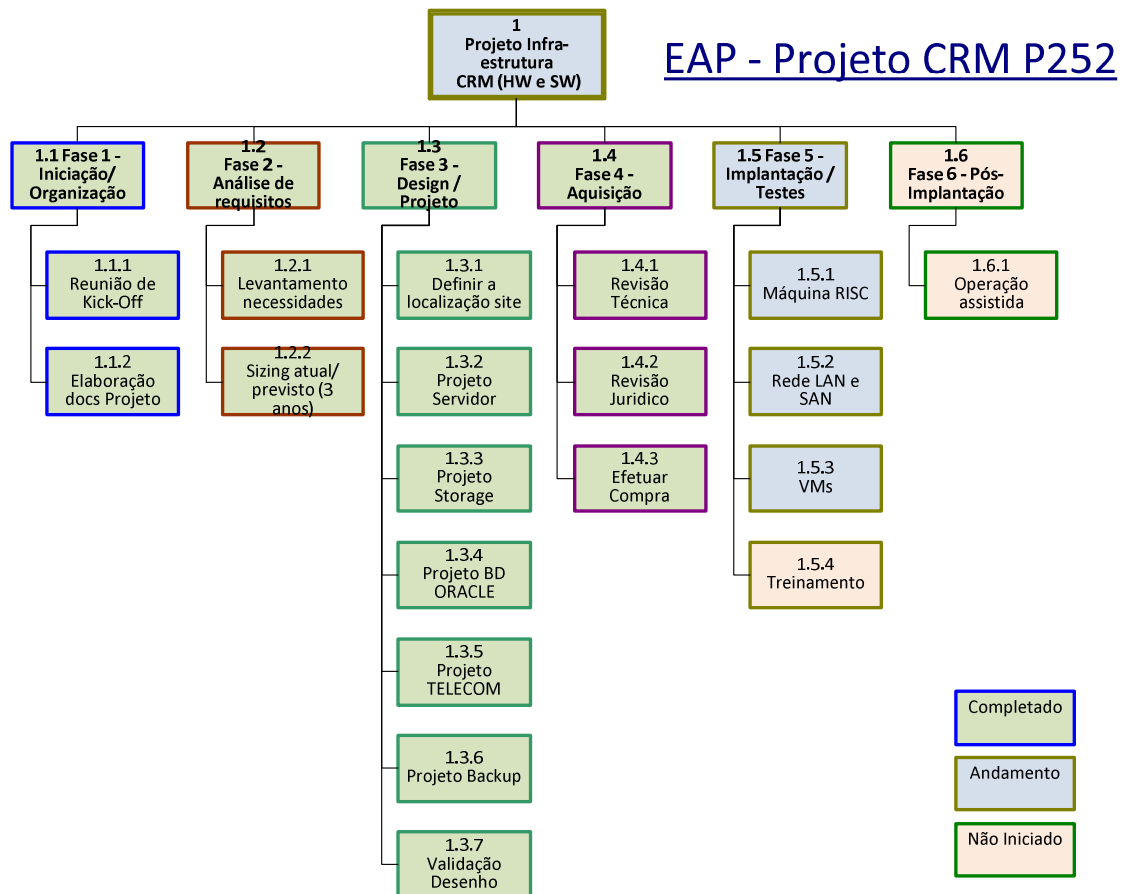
EAP - Projeto CRM P252

1
Projeto Infra-estrutura
CRM (HW e SW)

1.1 Fase 1 - Iniciação/ Organização

1.1.1
Reunião de Kick-Off

1.1.2
Elaboração docs Projeto

1.2
Fase 2 - Análise de requisitos

1.2.1
Levantamento necessidades

1.2.2
Sizing atual/ previsto (3 anos)

1.3
Fase 3 - Design / Projeto

1.3.1
Definir a localização site

1.3.2
Projeto Servidor

1.3.3
Projeto Storage

1.3.4
Projeto BD ORACLE

1.3.5
Projeto TELECOM

1.3.6
Projeto Backup

1.3.7
Validação Desenho

1.4
Fase 4 - Aquisição

1.4.1
Revisão Técnica

1.4.2
Revisão Juridico

1.4.3
Efetuar Compra

1.5 Fase 5 - Implantação / Testes

1.5.1
Máquina RISC

1.5.2
Rede LAN e SAN

1.5.3
VMs

1.5.4
Treinamento

1.6
Fase 6 - Pós-Implantação

1.6.1
Operação assistida

Completado

Andamento

Não Iniciado